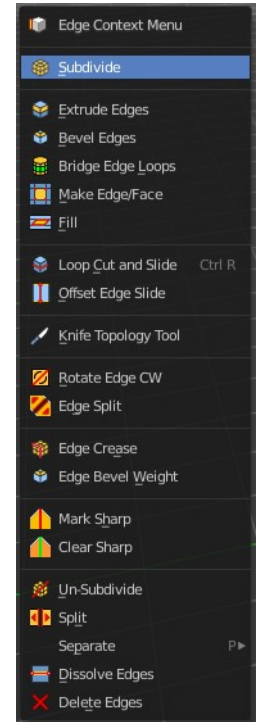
Edge Context Menu

Subdivide

Extrude Edges
Bevel Edges
Bridge Edge Loops
Make Edge/Face
Fill

Loop Cut and Slide Ctrl R
Offset Edge Slide

Knife Topology Tool

Rotate Edge CW
Edge Split

Edge Crease
Edge Bevel Weight

Mark Sharp
Clear Sharp

Un-Subdivide
Split
Separate P▸
Dissolve Edges
Delete Edges